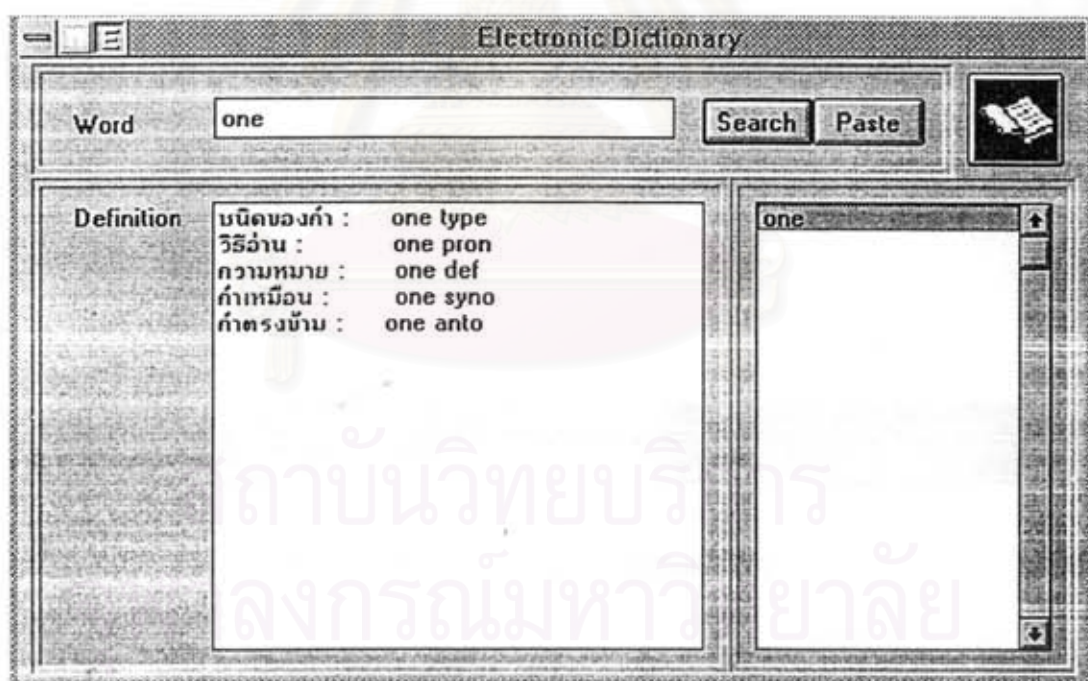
Electronic Dictionary

Word one Search Paste

Definition
ชนิดของคำ : one type
วิธีอ่าน : one pron
ความหมาย : one def
คำเหมือน : one syno
คำตรงข้าม : one anto

one

สถาบันวิทยบริการ
จุฬาลงกรณ์มหาวิทยาลัย